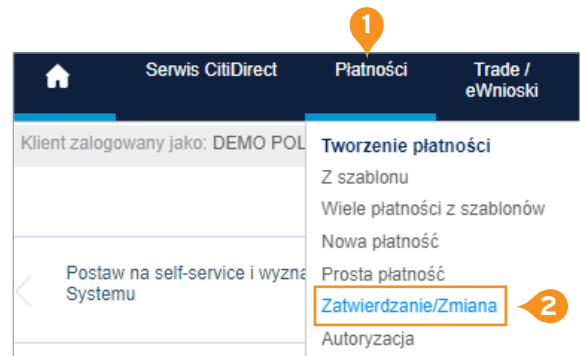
1

Serwis CitiDirect

Płatności

Trade / eWnioski

Klient zalogowany jako: DEMO POL

Postaw na self-service i wyzna Systemu

Tworzenie płatności

Z szablonu

Wiele płatności z szablonów

Nowa płatność

Prosta płatność

Zatwierdzanie/Zmiana

2

Autoryzacja